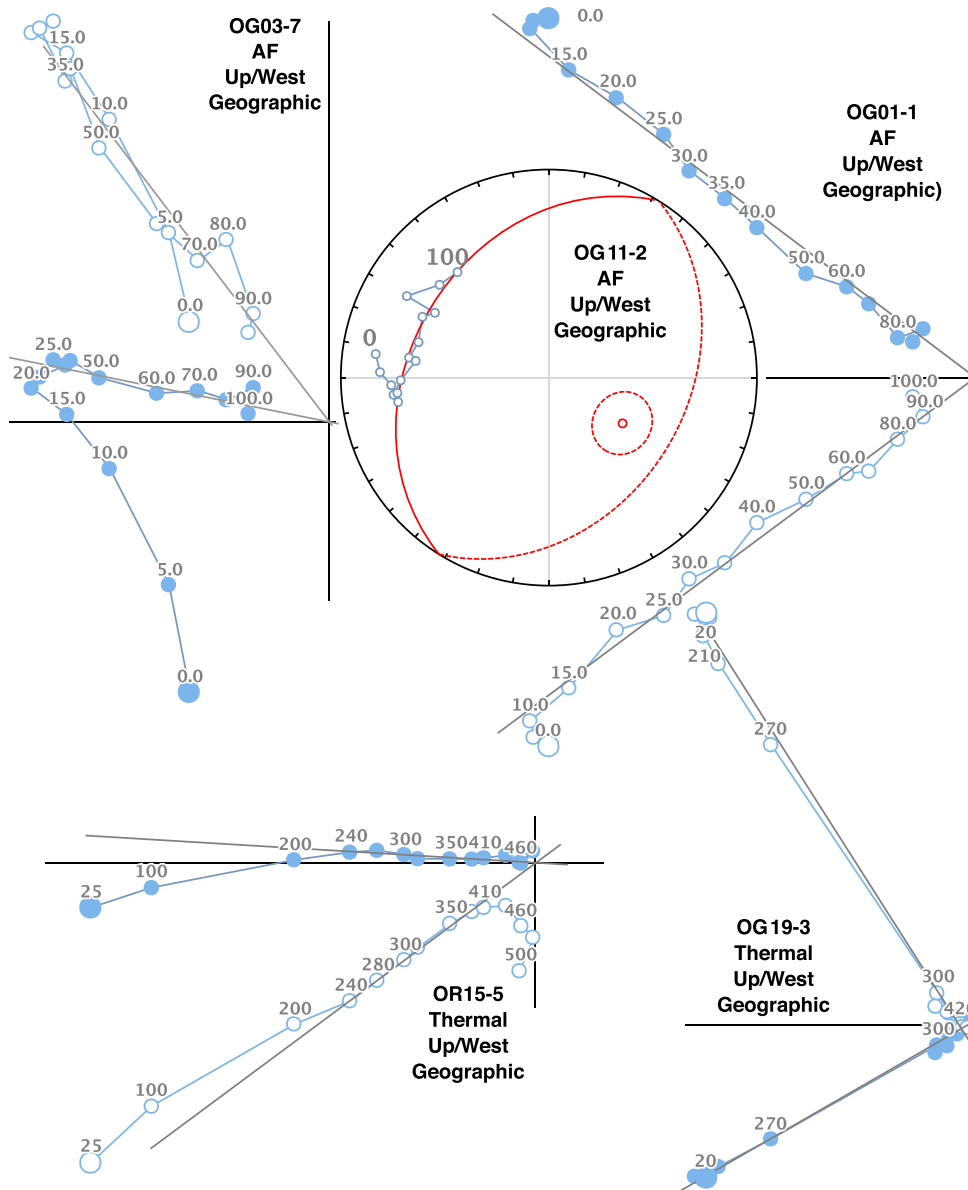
OG03-7
AF
Up/West
Geographic

15.0
35.0
10.0
50.0
5.0
80.0
70.0
90.0
0.0
25.0
50.0
20.0
60.0
70.0
90.0
100.0
15.0
10.0
5.0
0.0

0.0
15.0
20.0
25.0
30.0
35.0
40.0
50.0
60.0
80.0

OG01-1
AF
Up/West
Geographic)

100
0

OG11-2
AF
Up/West
Geographic

100.0
90.0
80.0
60.0
50.0
40.0
30.0
25.0
20.0
15.0
10.0
0.0

20
210
270

200
240
300
350
410
460
100
25
410
350
460
300
280
500
240
200
100
25

OR15-5
Thermal
Up/West
Geographic

OG19-3
Thermal
Up/West
Geographic

300
420
300
270
20